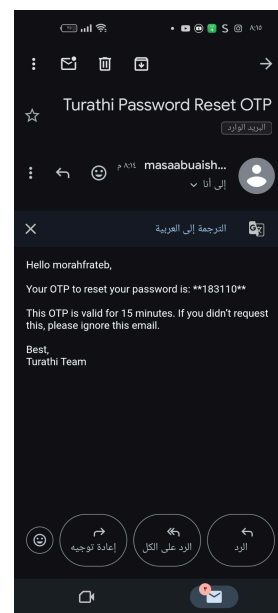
٨:١٥

Turathi Password Reset OTP

البريد الوارد

masaabuaish... ٨:١٤ م

إلى أنا

الترجمة إلى العربية

Hello morahfrateb,

Your OTP to reset your password is: **183110**

This OTP is valid for 15 minutes. If you didn't request this, please ignore this email.

Best,
Turathi Team

إعادة توجيه

الرد على الكل

الرد